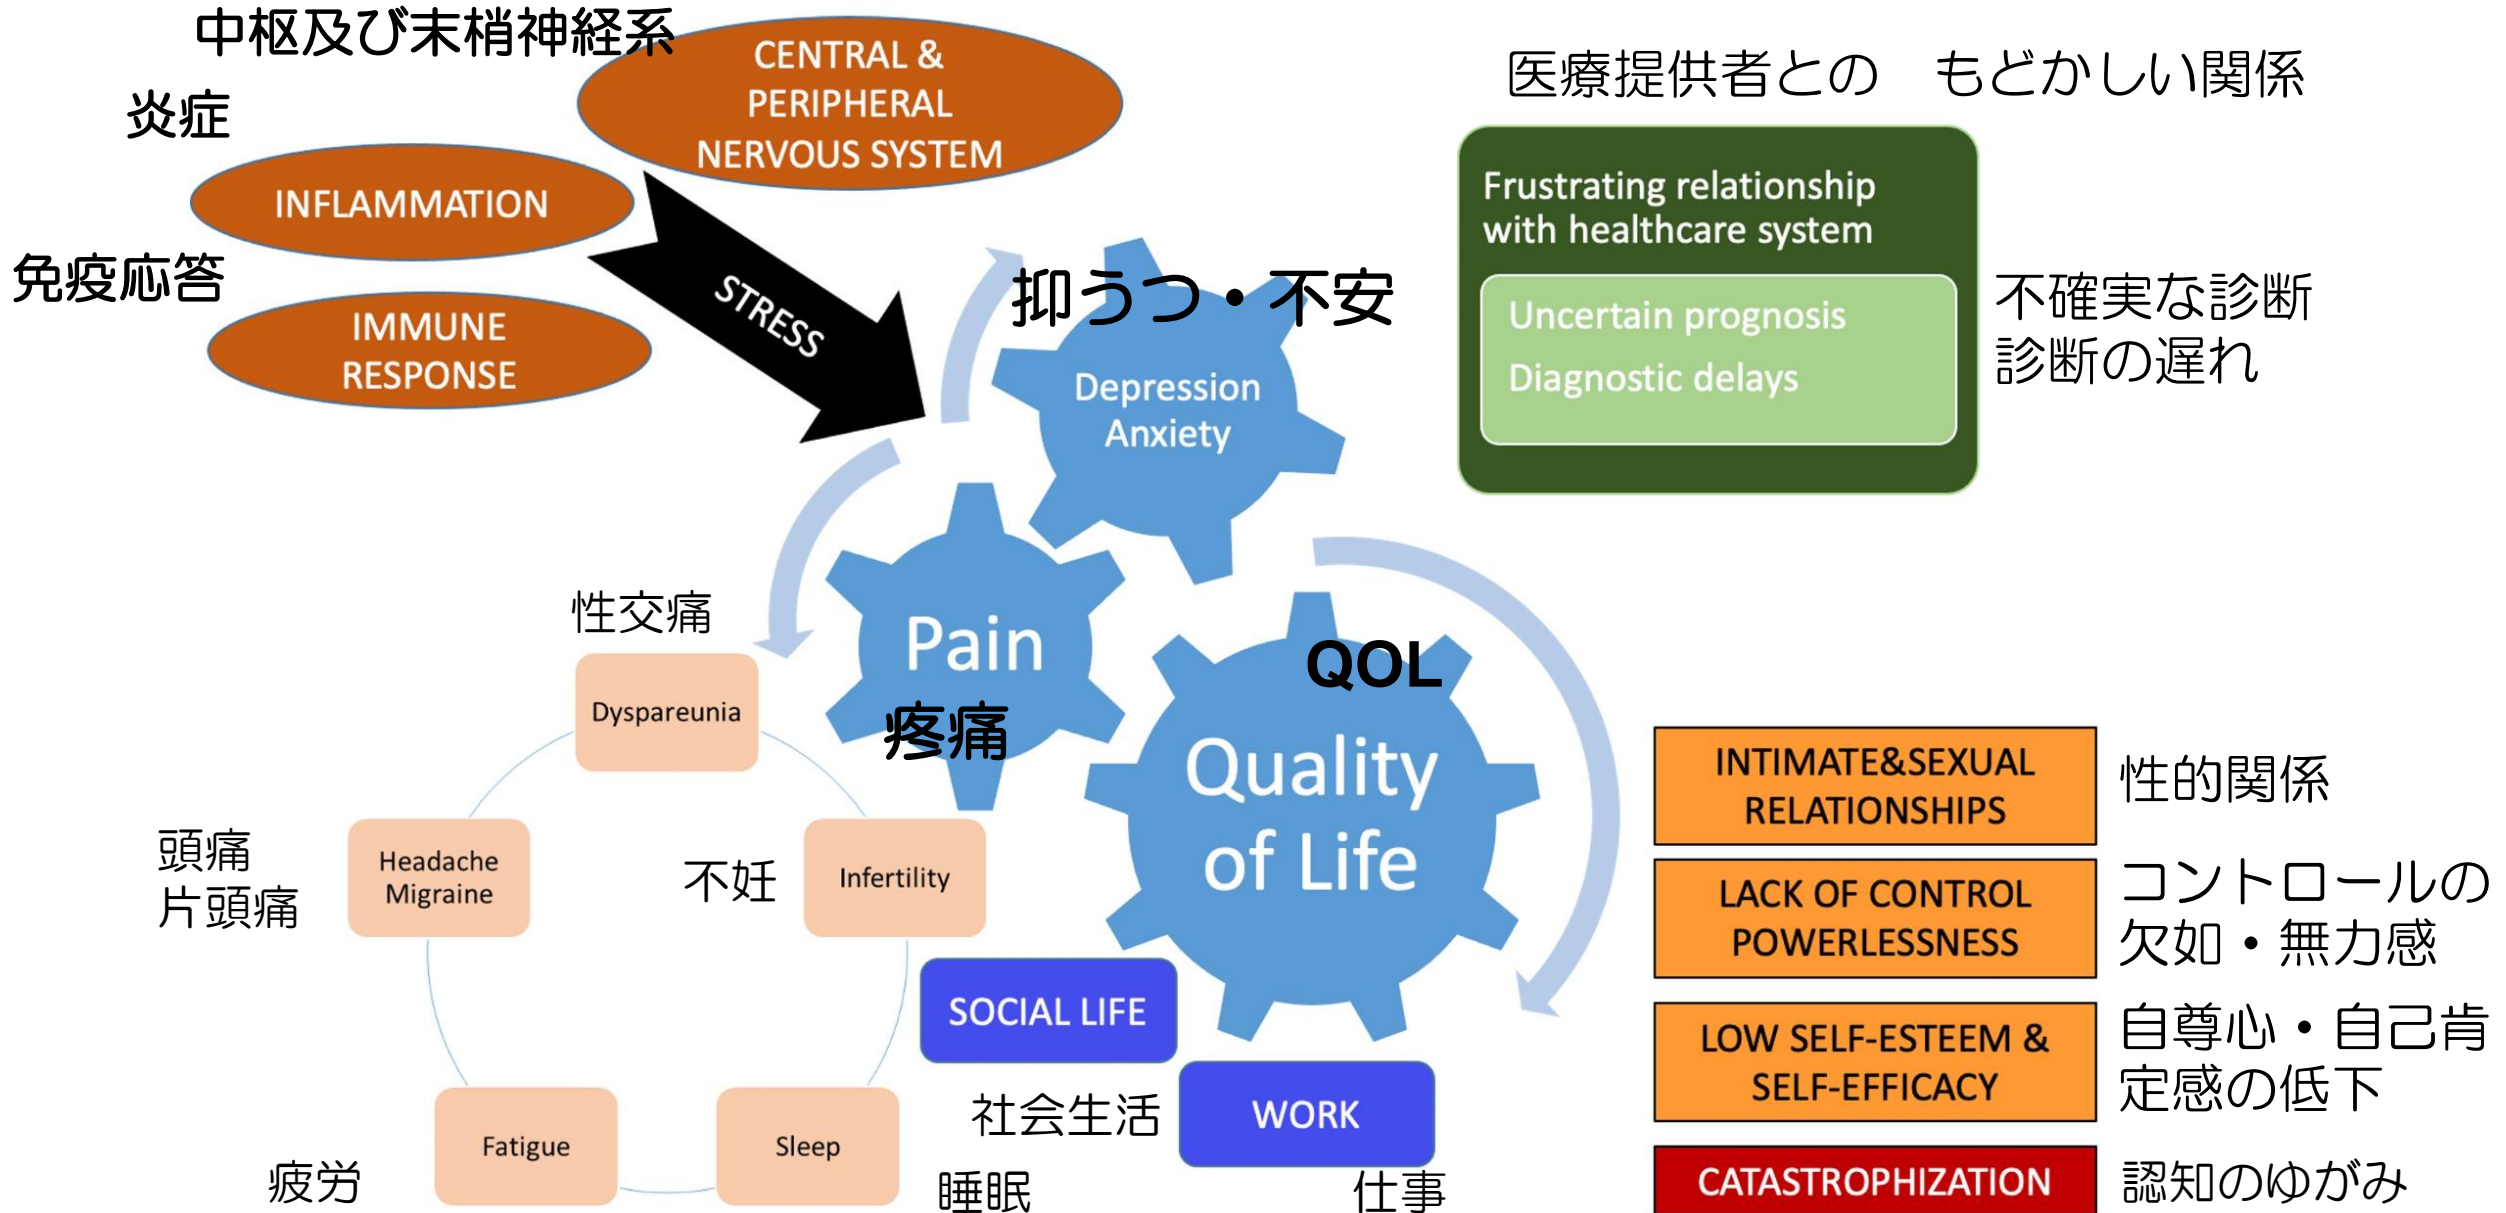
中枢及び末梢神経系

CENTRAL & PERIPHERAL NERVOUS SYSTEM

炎症

INFLAMMATION

免疫応答

IMMUNE RESPONSE

STRESS

医療提供者との　もどかしい関係

Frustrating relationship with healthcare system

Uncertain prognosis

Diagnostic delays

不確実な診断
診断の遅れ

抑うつ・不安

Depression Anxiety

性交痛

Pain

疼痛

QOL

Quality of Life

Dyspareunia

頭痛
片頭痛

Headache Migraine

不妊

Infertility

SOCIAL LIFE

社会生活

WORK

仕事

Fatigue

疲労

Sleep

睡眠

INTIMATE&SEXUAL RELATIONSHIPS

性的関係

LACK OF CONTROL POWERLESSNESS

コントロールの欠如・無力感

LOW SELF-ESTEEM & SELF-EFFICACY

自尊心・自己肯定感の低下

CATASTROPHIZATION

認知のゆがみ